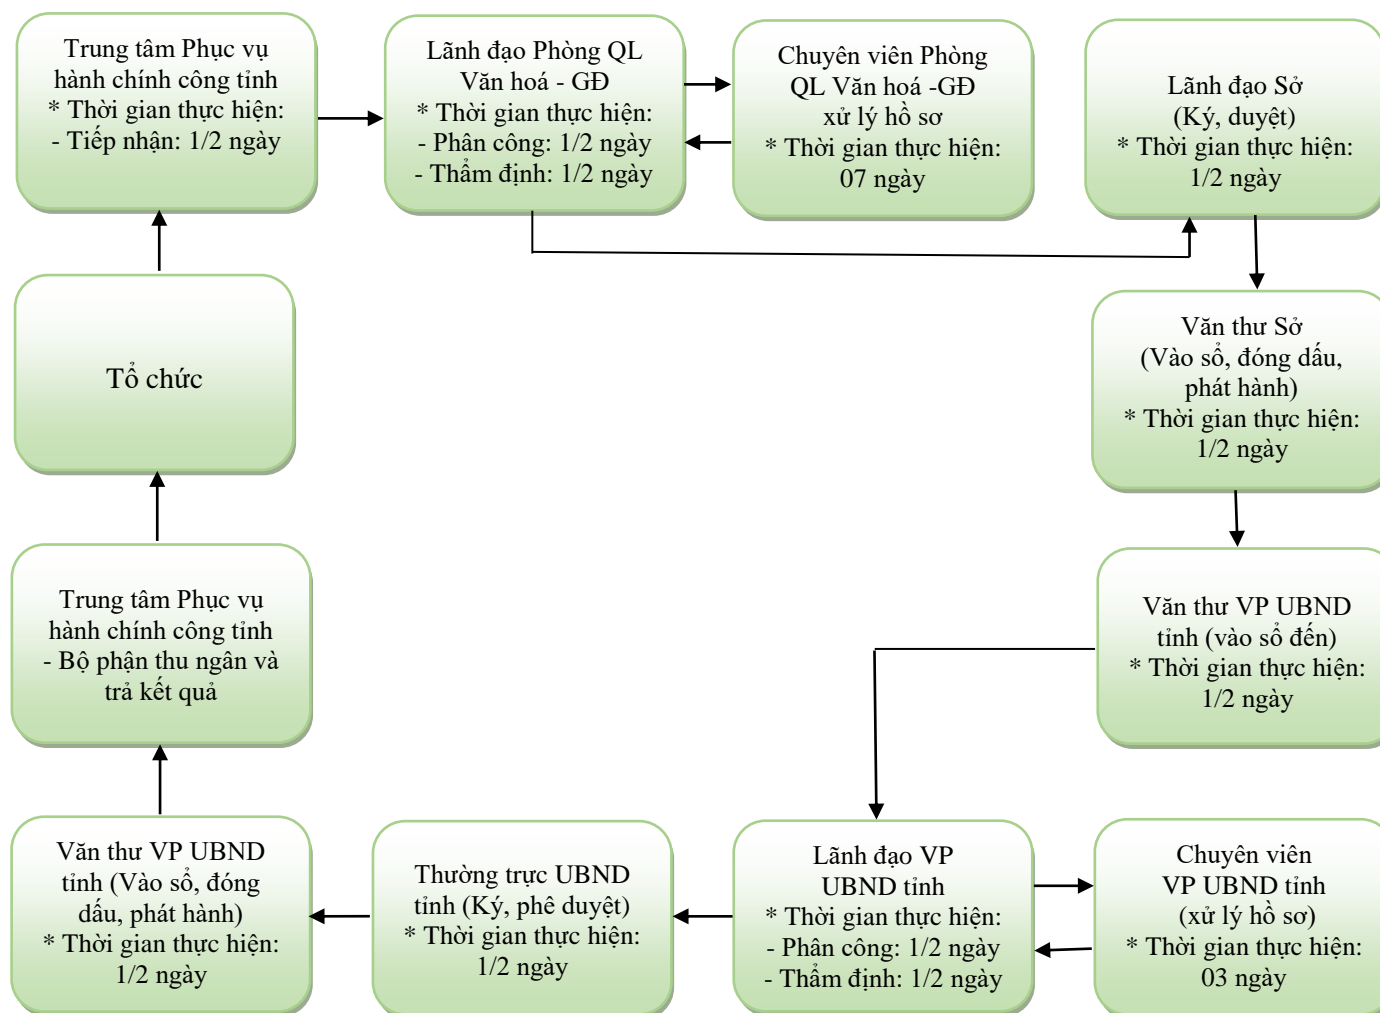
Trung tâm Phục vụ hành chính công tỉnh
* Thời gian thực hiện:
- Tiếp nhận: 1/2 ngày

Lãnh đạo Phòng QL Văn hoá - GĐ
* Thời gian thực hiện:
- Phân công: 1/2 ngày
- Thẩm định: 1/2 ngày

Chuyên viên Phòng QL Văn hoá -GĐ xử lý hồ sơ
* Thời gian thực hiện: 07 ngày

Lãnh đạo Sở (Ký, duyệt)
* Thời gian thực hiện: 1/2 ngày

Văn thư Sở (Vào sổ, đóng dấu, phát hành)
* Thời gian thực hiện: 1/2 ngày

Văn thư VP UBND tỉnh (vào sổ đến)
* Thời gian thực hiện: 1/2 ngày

Chuyên viên VP UBND tỉnh (xử lý hồ sơ)
* Thời gian thực hiện: 03 ngày

Lãnh đạo VP UBND tỉnh
* Thời gian thực hiện:
- Phân công: 1/2 ngày
- Thẩm định: 1/2 ngày

Thường trực UBND tỉnh (Ký, phê duyệt)
* Thời gian thực hiện: 1/2 ngày

Văn thư VP UBND tỉnh (Vào sổ, đóng dấu, phát hành)
* Thời gian thực hiện: 1/2 ngày

Trung tâm Phục vụ hành chính công tỉnh
- Bộ phận thu ngân và trả kết quả

Tổ chức